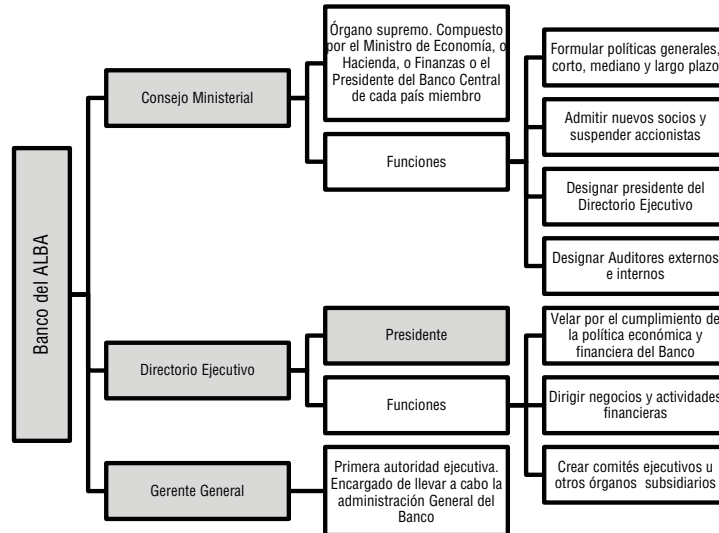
Banco del ALBA

Consejo Ministerial

Órgano supremo. Compuesto por el Ministro de Economía, o Hacienda, o Finanzas o el Presidente del Banco Central de cada país miembro

Funciones

Formular políticas generales, corto, mediano y largo plazo

Admitir nuevos socios y suspender accionistas

Designar presidente del Directorio Ejecutivo

Designar Auditores externos e internos

Directorio Ejecutivo

Presidente

Funciones

Velar por el cumplimiento de la política económica y financiera del Banco

Dirigir negocios y actividades financieras

Crear comités ejecutivos u otros órganos subsidiarios

Gerente General

Primera autoridad ejecutiva. Encargado de llevar a cabo la administración General del Banco